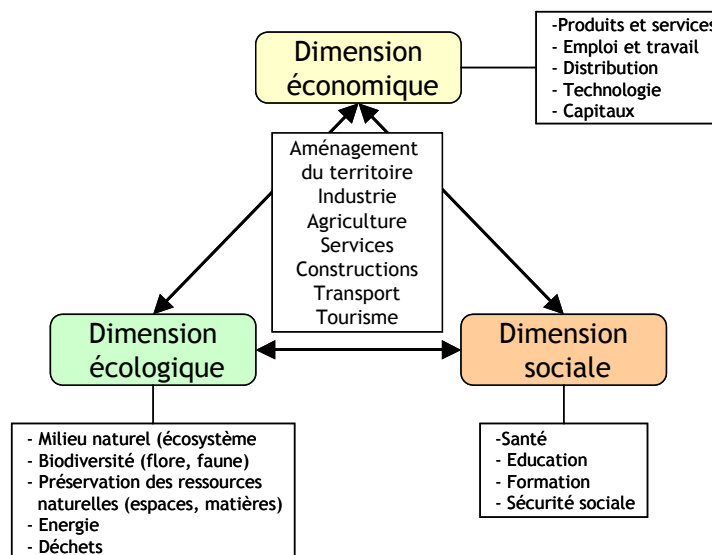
Dimension économique

-Produits et services
- Emploi et travail
- Distribution
- Technologie
- Capitaux

Aménagement du territoire
Industrie
Agriculture
Services
Constructions
Transport
Tourisme

Dimension écologique

Dimension sociale

- Milieu naturel (écosystème
- Biodiversité (flore, faune)
- Préservation des ressources naturelles (espaces, matières)
- Energie
- Déchets

-Santé
- Education
- Formation
- Sécurité sociale